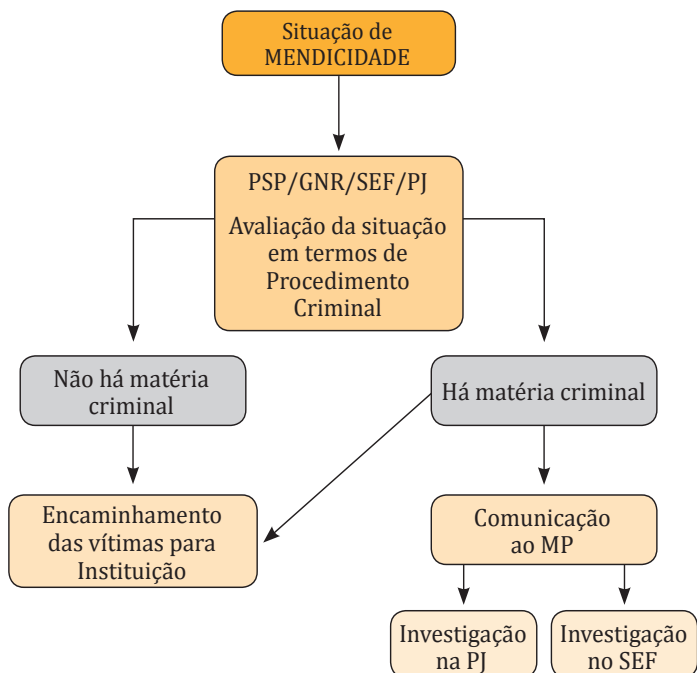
Situação de MENDICIDADE

PSP/GNR/SEF/PJ

Avaliação da situação em termos de Procedimento Criminal

Não há matéria criminal

Há matéria criminal

Encaminhamento das vítimas para Instituição

Comunicação ao MP

Investigação na PJ

Investigação no SEF